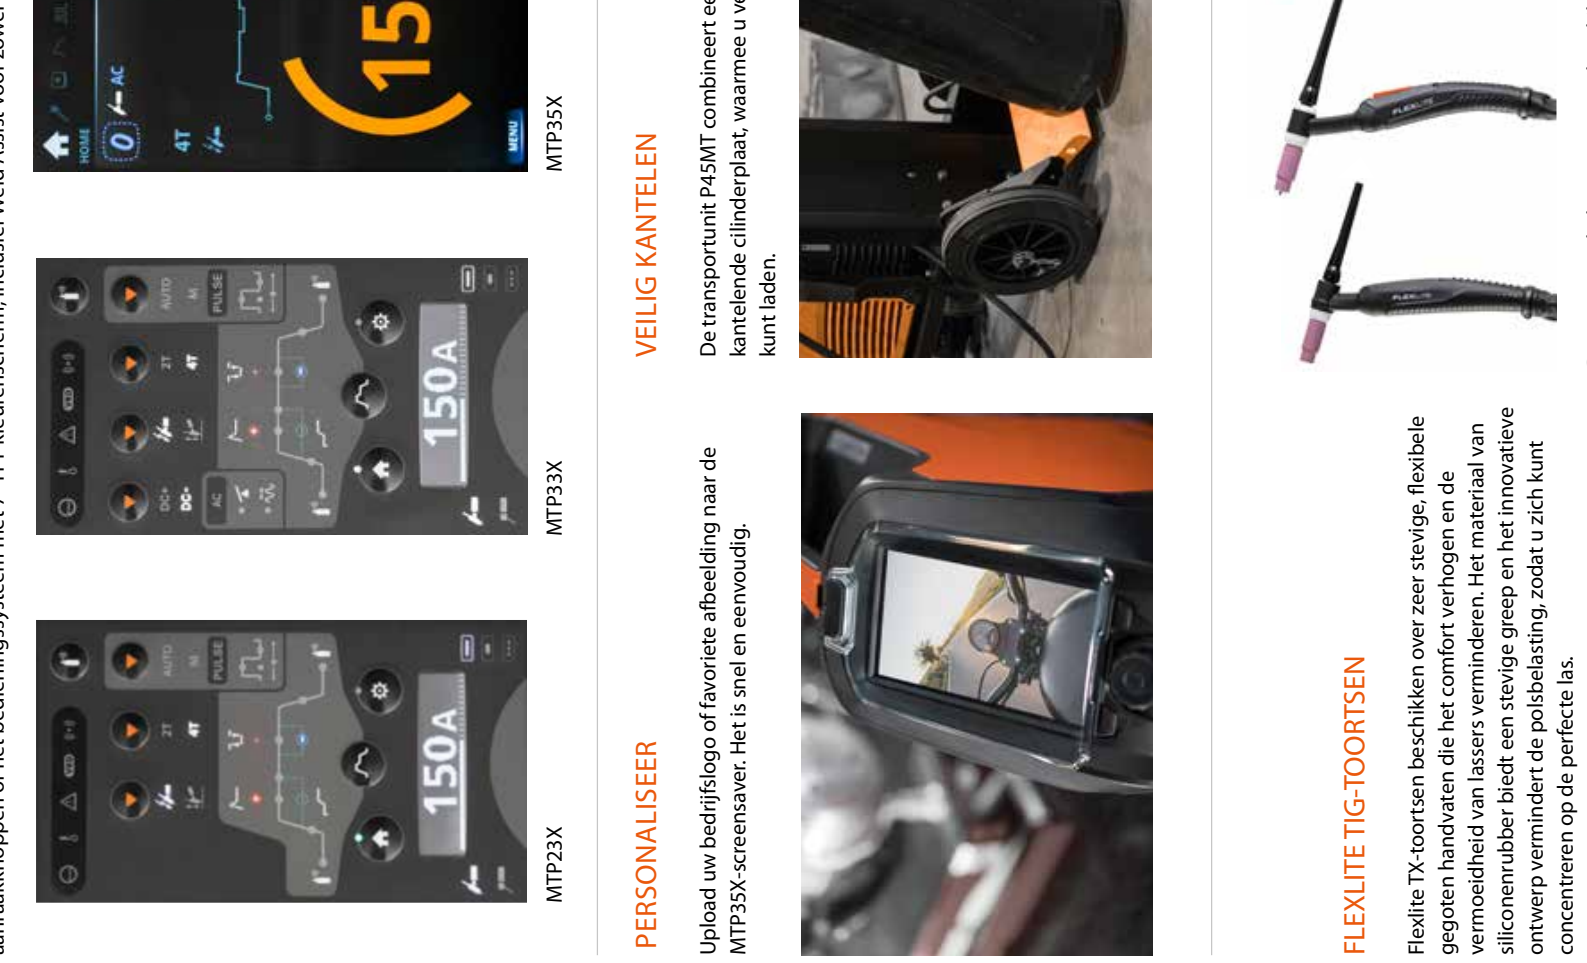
MTP23X

150A

PULSE

AUTO

2T

4T

AC

DC-

DC+

MTP33X

150A

MTP35X

HOME

MENU

4T

AC

15

PERSONALISEER

Upload uw bedrijfslogo of favoriete afbeelding naar de MTP35X-screensaver. Het is snel en eenvoudig.

VEILIG KANTELEN

De transportunit P45MT combineert e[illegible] kantelende cilinderplaat, waarmee u v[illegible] kunt laden.

FLEXLITE TIG-TOORTSEN

Flexlite TX-toortsen beschikken over zeer stevige, flexibele gegoten handvaten die het comfort verhogen en de vermoeidheid van lassers verminderen. Het materiaal van siliconenrubber biedt een stevige greep en het innovatieve ontwerp vermindert de polsbelasting, zodat u zich kunt concentreren op de perfecte las.

FLEXLITE

FLEXLITE